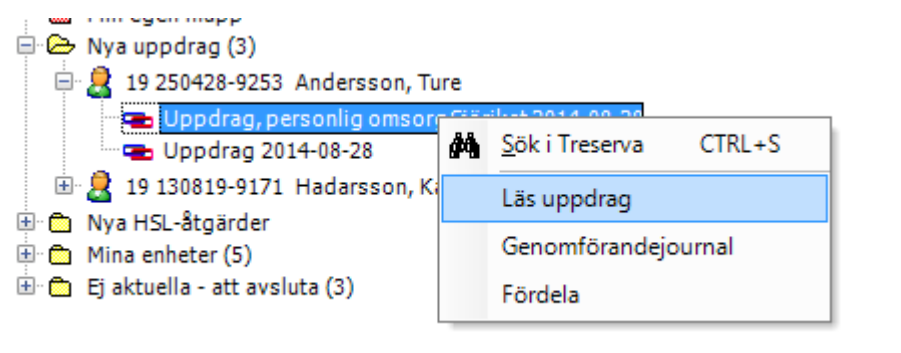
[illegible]
Nya uppdrag (3)
19 250428-9253 Andersson, Ture
Uppdrag, personlig omsorg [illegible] 2014-08-2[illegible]
Uppdrag 2014-08-28
19 130819-9171 Hadarsson, Ka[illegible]
Nya HSL-åtgärder
Mina enheter (5)
Ej aktuella - att avsluta (3)

Sök i Treserva CTRL+S
Läs uppdrag
Genomförandejournal
Fördela